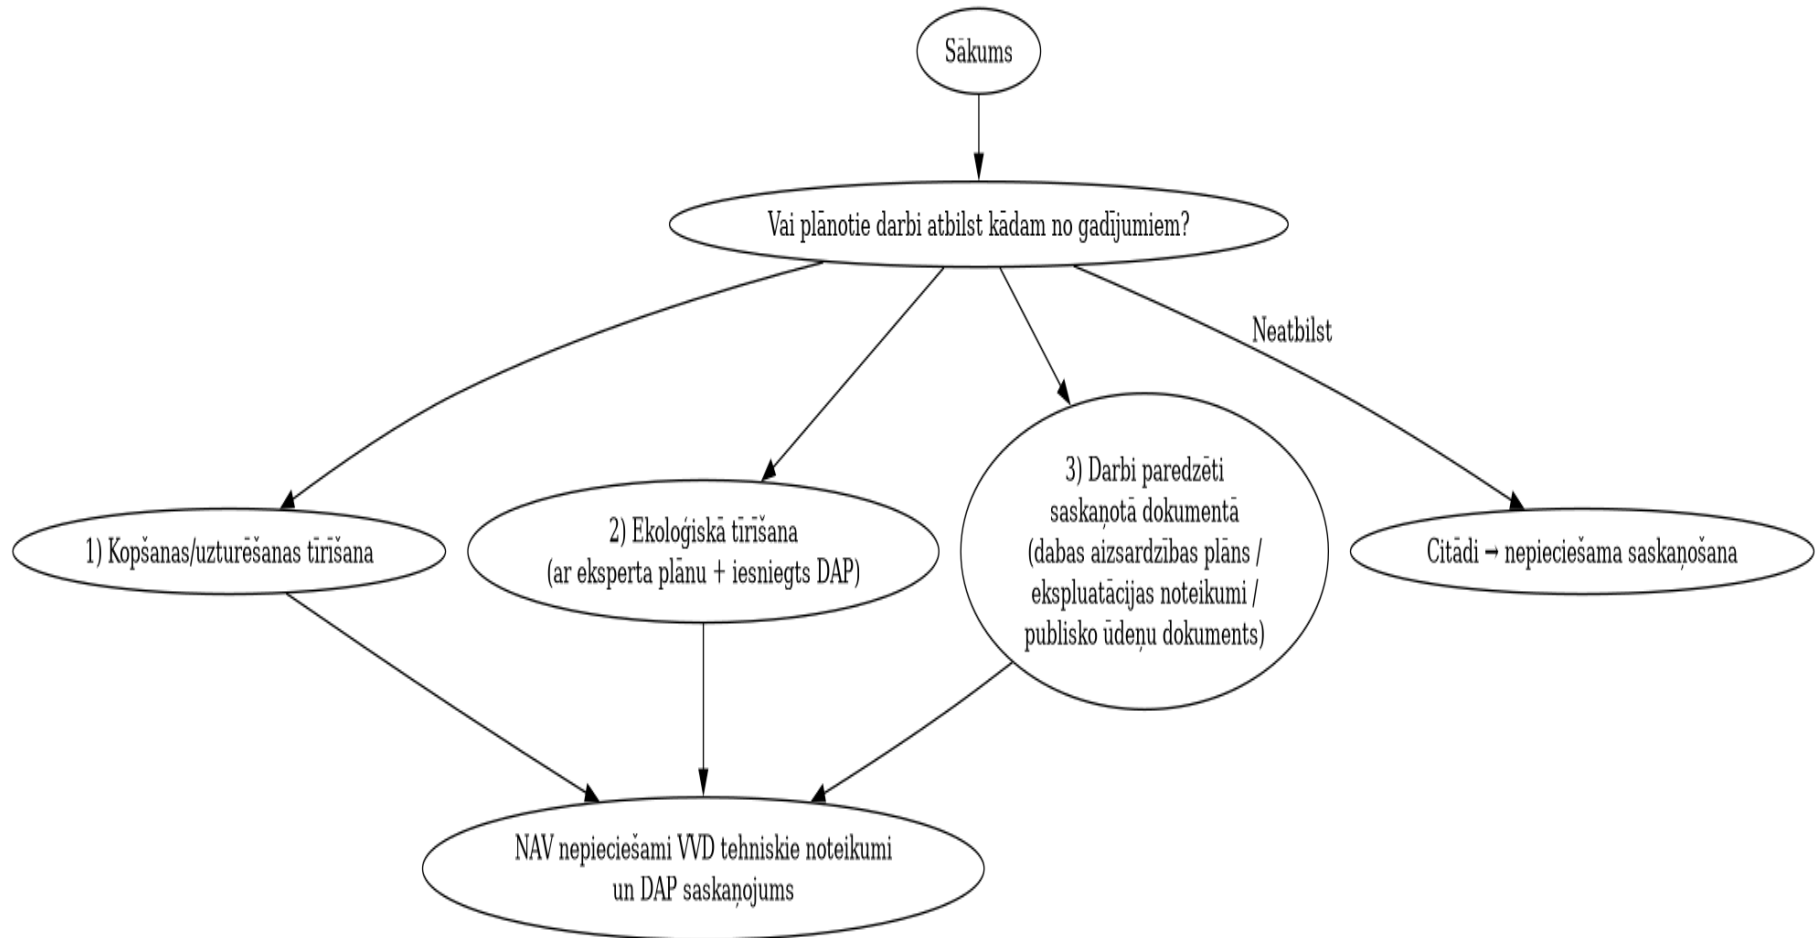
Sākums

Vai plānotie darbi atbilst kādam no gadījumiem?

Neatbilst

1) Kopšanas/uzturēšanas tīrīšana

2) Ekoloģiskā tīrīšana
(ar eksperta plānu + iesniegts DAP)

3) Darbi paredzēti
saskaņotā dokumentā
(dabas aizsardzības plāns /
ekspluatācijas noteikumi /
publisko ūdeņu dokuments)

Citādi → nepieciešama saskaņošana

NAV nepieciešami VVD tehniskie noteikumi
un DAP saskaņojums